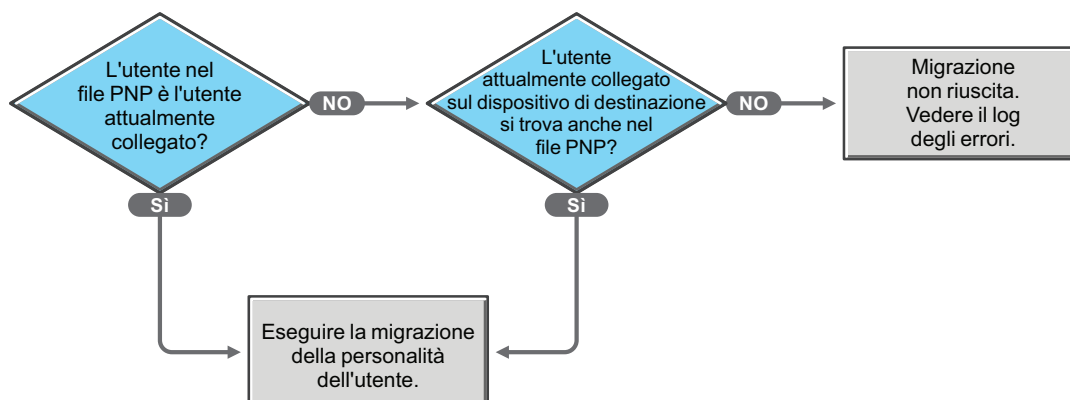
L'utente nel file PNP è l'utente attualmente collegato?

NO

L'utente attualmente collegato sul dispositivo di destinazione si trova anche nel file PNP?

NO

Migrazione non riuscita. Vedere il log degli errori.

Sì

Sì

Eseguire la migrazione della personalità dell'utente.